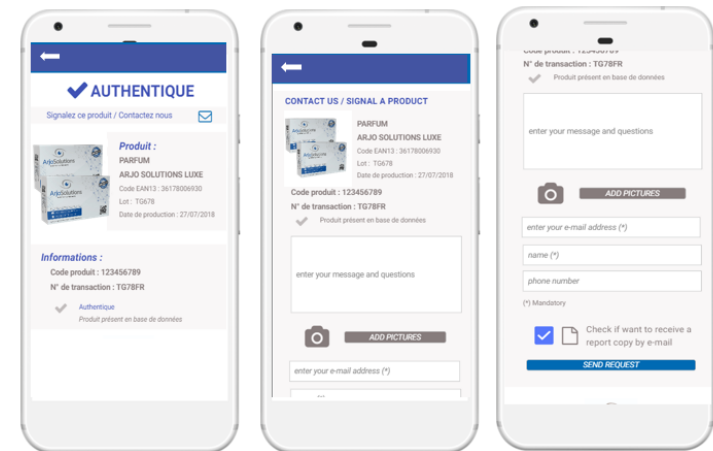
AUTHENTIQUE

Signalez ce produit / Contactez nous

Produit :
PARFUM
ARJO SOLUTIONS LUXE
Code EAN13 : 36178006930
Lot : TG678
Date de production : 27/07/2018

Informations :
Code produit : 123456789
N° de transaction : TG7BFR

Authentique
Produit présent en base de données

CONTACT US / SIGNAL A PRODUCT

PARFUM
ARJO SOLUTIONS LUXE
Code EAN13 : 36178006930
Lot : TG678
Date de production : 27/07/2018

Code produit : 123456789
N° de transaction : TG7BFR

Produit présent en base de données

enter your message and questions

ADD PICTURES

enter your e-mail address (*)

Code produit : 123456789
N° de transaction : TG7BFR

Produit présent en base de données

enter your message and questions

ADD PICTURES

enter your e-mail address (*)

name (*)

phone number

(*) Mandatory

Check if want to receive a report copy by e-mail

SEND REQUEST